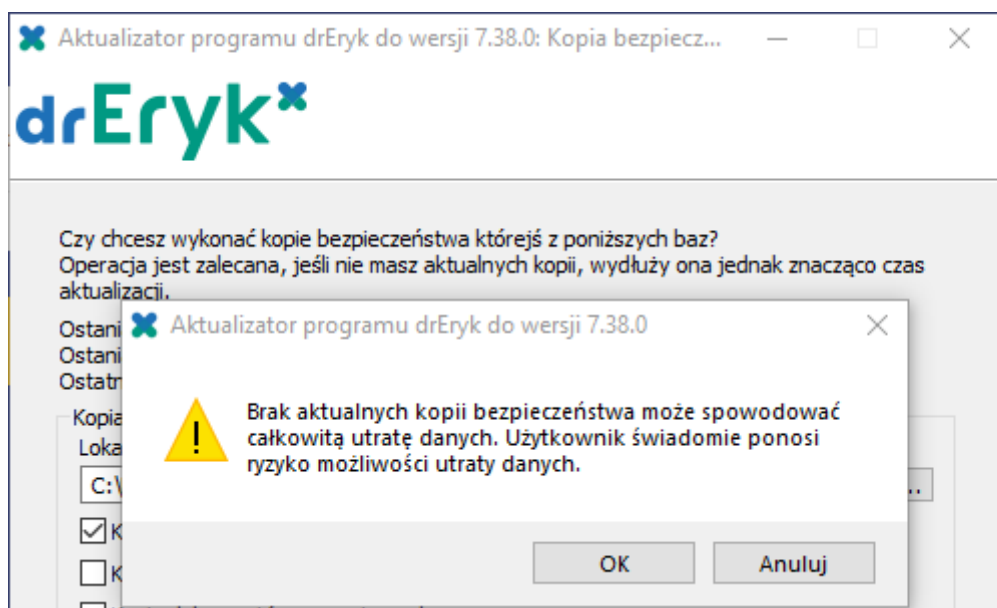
Aktualizator programu drEryk do wersji 7.38.0: Kopia bezpiecz...

drEryk

Czy chcesz wykonać kopie bezpieczeństwa którejś z poniższych baz?
Operacja jest zalecana, jeśli nie masz aktualnych kopii, wydłuży ona jednak znacząco czas aktualizacji.

Ostani
Ostani
Ostatn

Kopia
Loka
C:\
K
K

Aktualizator programu drEryk do wersji 7.38.0

Brak aktualnych kopii bezpieczeństwa może spowodować całkowitą utratę danych. Użytkownik świadomie ponosi ryzyko możliwości utraty danych.

OK
Anuluj